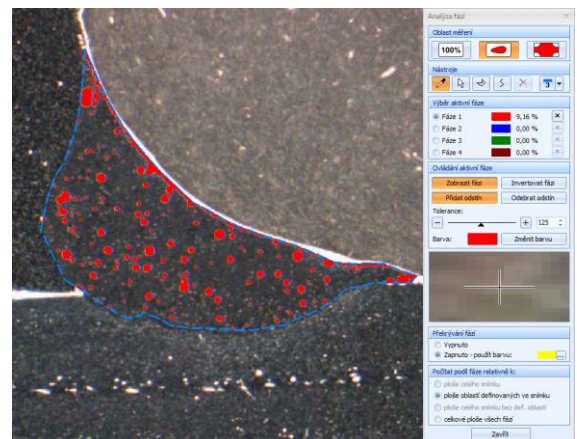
Analýza fází

Oblast měření

100%

Nástroje

Výběr aktivní fáze

Fáze 1 9,16 %
Fáze 2 0,00 %
Fáze 3 0,00 %
Fáze 4 0,00 %

Ovládání aktivní fáze

Zobrazit fázi
Invertovat fázi
Přidat odstín
Odebrat odstín

Tolerance:

125

Barva:
Změnit barvu

Překrývání fází

Vypnuto
Zapnuto - použít barvu:

Počítat podíl fáze relativně k:

ploše celého snímku
ploše oblastí definovaných ve snímku
ploše celého snímku bez def. oblastí
celkové ploše všech fází

Zavřít